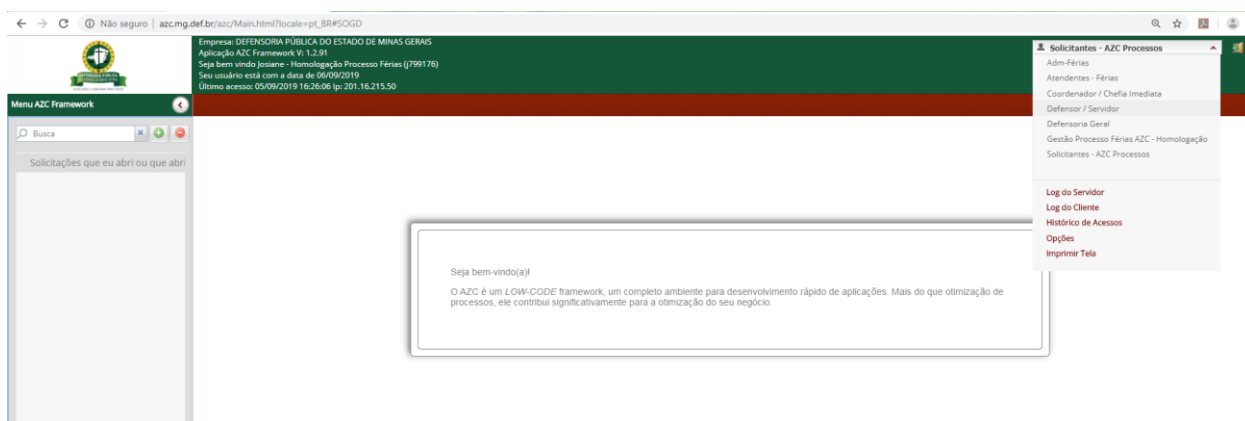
Não seguro | azc.mg.def.br/azc/Main.html?locale=pt_BR#SOGD

Empresa: DEFENSORIA PÚBLICA DO ESTADO DE MINAS GERAIS
Aplicação AZC Framework V: 1.2.91
Seja bem vindo Josiane - Homologação Processo Férias (j799176)
Seu usuário está com a data de 06/09/2019
Último acesso: 05/09/2019 16:26:06 Ip: 201.16.215.50

Menu AZC Framework

Busca

Solicitações que eu abri ou que abri

Solicitantes - AZC Processos
Adm-Férias
Atendentes - Férias
Coordenador / Chefia Imediata
Defensor / Servidor
Defensoria Geral
Gestão Processo Férias AZC - Homologação
Solicitantes - AZC Processos

Log do Servidor
Log do Cliente
Histórico de Acessos
Opções
Imprimir Tela

Seja bem-vindo(a)!

O AZC é um *LOW-CODE* framework, um completo ambiente para desenvolvimento rápido de aplicações. Mais do que otimização de processos, ele contribui significativamente para a otimização do seu negócio.